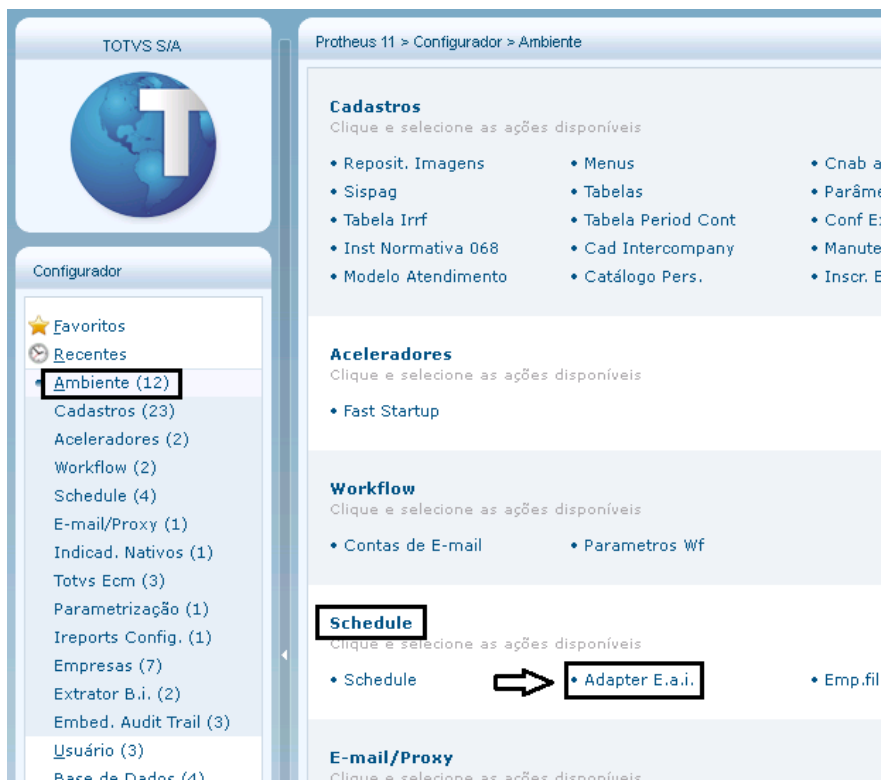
TOTVS S/A

Configurador

Favoritos
Recentes
Ambiente (12)
Cadastros (23)
Aceleradores (2)
Workflow (2)
Schedule (4)
E-mail/Proxy (1)
Indicad. Nativos (1)
Totvs Ecm (3)
Parametrização (1)
Ireports Config. (1)
Empresas (7)
Extrator B.i. (2)
Embed. Audit Trail (3)
Usuário (3)
Base de Dados (4)

Protheus 11 > Configurador > Ambiente

Cadastros
Clique e selecione as ações disponíveis

• Reposit. Imagens
• Sispag
• Tabela Irrf
• Inst Normativa 068
• Modelo Atendimento

• Menus
• Tabelas
• Tabela Period Cont
• Cad Intercompany
• Catálogo Pers.

• Cnab a
• Parâme
• Conf E
• Manute
• Inscr. E

Aceleradores
Clique e selecione as ações disponíveis

• Fast Startup

Workflow
Clique e selecione as ações disponíveis

• Contas de E-mail
• Parametros Wf

Schedule
Clique e selecione as ações disponíveis

• Schedule
• Adapter E.a.i.
• Emp.fil

E-mail/Proxy
Clique e selecione as ações disponíveis